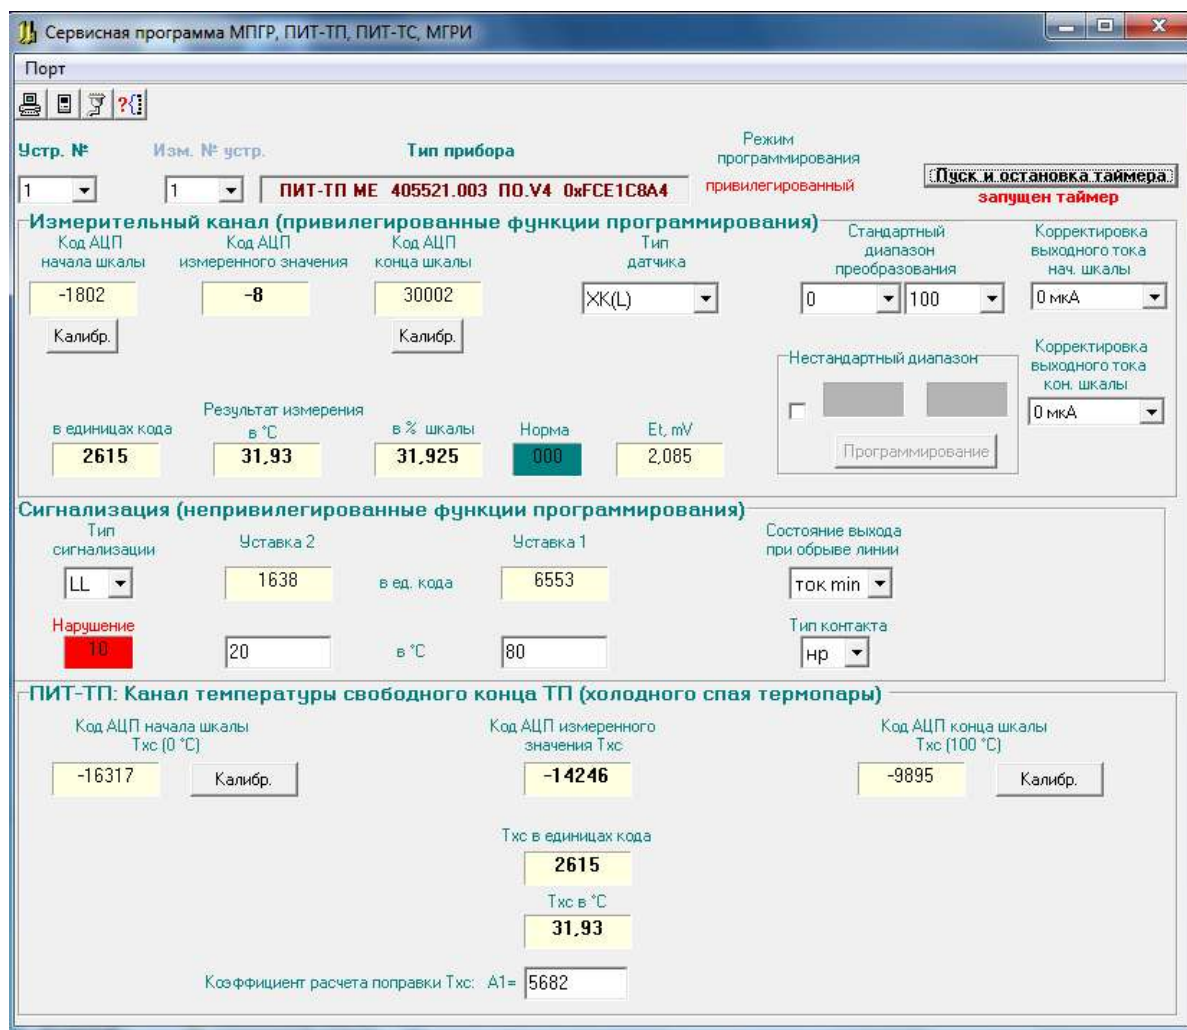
Сервисная программа МПГР, ПИТ-ТП, ПИТ-ТС, МГРИ

Порт

Устр. №

Изм. № устр.

Тип прибора

Режим программирования

1

1

ПИТ-ТП МЕ 405521.003 ПО.V4 0xFCE1C8A4

привилегированный

Пуск и остановка таймера

запущен таймер

Измерительный канал (привилегированные функции программирования)

Код АЦП начала шкалы

Код АЦП измеренного значения

Код АЦП конца шкалы

Тип датчика

Стандартный диапазон преобразования

Корректировка выходного тока нач. шкалы

-1802

-8

30002

ХК(L)

0

100

0 мкА

Калибр.

Калибр.

Нестандартный диапазон

Корректировка выходного тока кон. шкалы

0 мкА

в единицах кода

Результат измерения в °С

в % шкалы

Норма

Et, mV

2615

31,93

31,925

000

2,085

Программирование

Сигнализация (непривилегированные функции программирования)

Тип сигнализации

Уставка 2

Уставка 1

Состояние выхода при обрыве линии

LL

1638

в ед. кода

6553

ток min

Нарушение

10

20

в °С

80

Тип контакта

нр

ПИТ-ТП: Канал температуры свободного конца ТП (холодного спая термопары)

Код АЦП начала шкалы Тхс (0 °С)

Код АЦП измеренного значения Тхс

Код АЦП конца шкалы Тхс (100 °С)

-16317

Калибр.

-14246

-9895

Калибр.

Тхс в единицах кода

2615

Тхс в °С

31,93

Коэффициент расчета поправки Тхс: А1= 5682